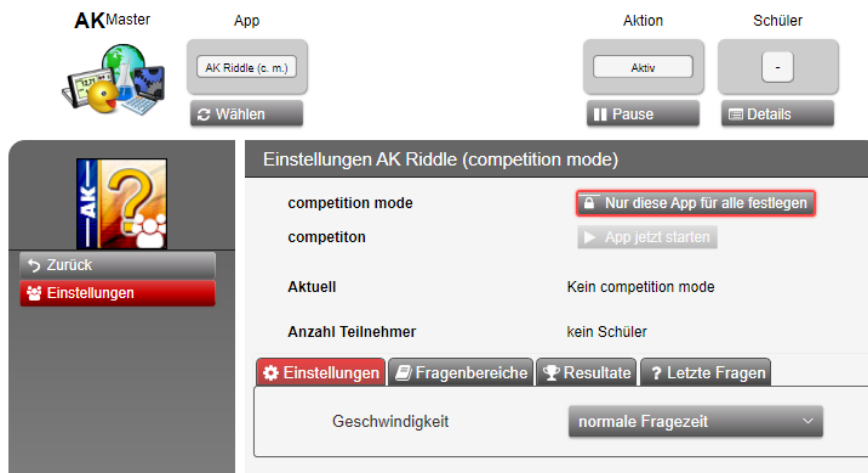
AKMaster

App

AK Riddle (c. m.)

Wählen

Aktion

Aktiv

Pause

Schüler

-

Details

AK

Zurück

Einstellungen

Einstellungen AK Riddle (competition mode)

competition mode

Nur diese App für alle festlegen

competiton

App jetzt starten

Aktuell

Kein competition mode

Anzahl Teilnehmer

kein Schüler

Einstellungen

Fragenbereiche

Resultate

Letzte Fragen

Geschwindigkeit

normale Fragezeit